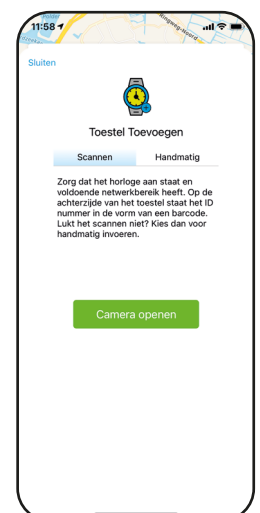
11:58

Singweg-Noord

Sluiten

Toestel Toevoegen

Scannen | Handmatig

Zorg dat het horloge aan staat en voldoende netwerkbereik heeft. Op de achterzijde van het toestel staat het ID nummer in de vorm van een barcode. Lukt het scannen niet? Kies dan voor handmatig invoeren.

Camera openen